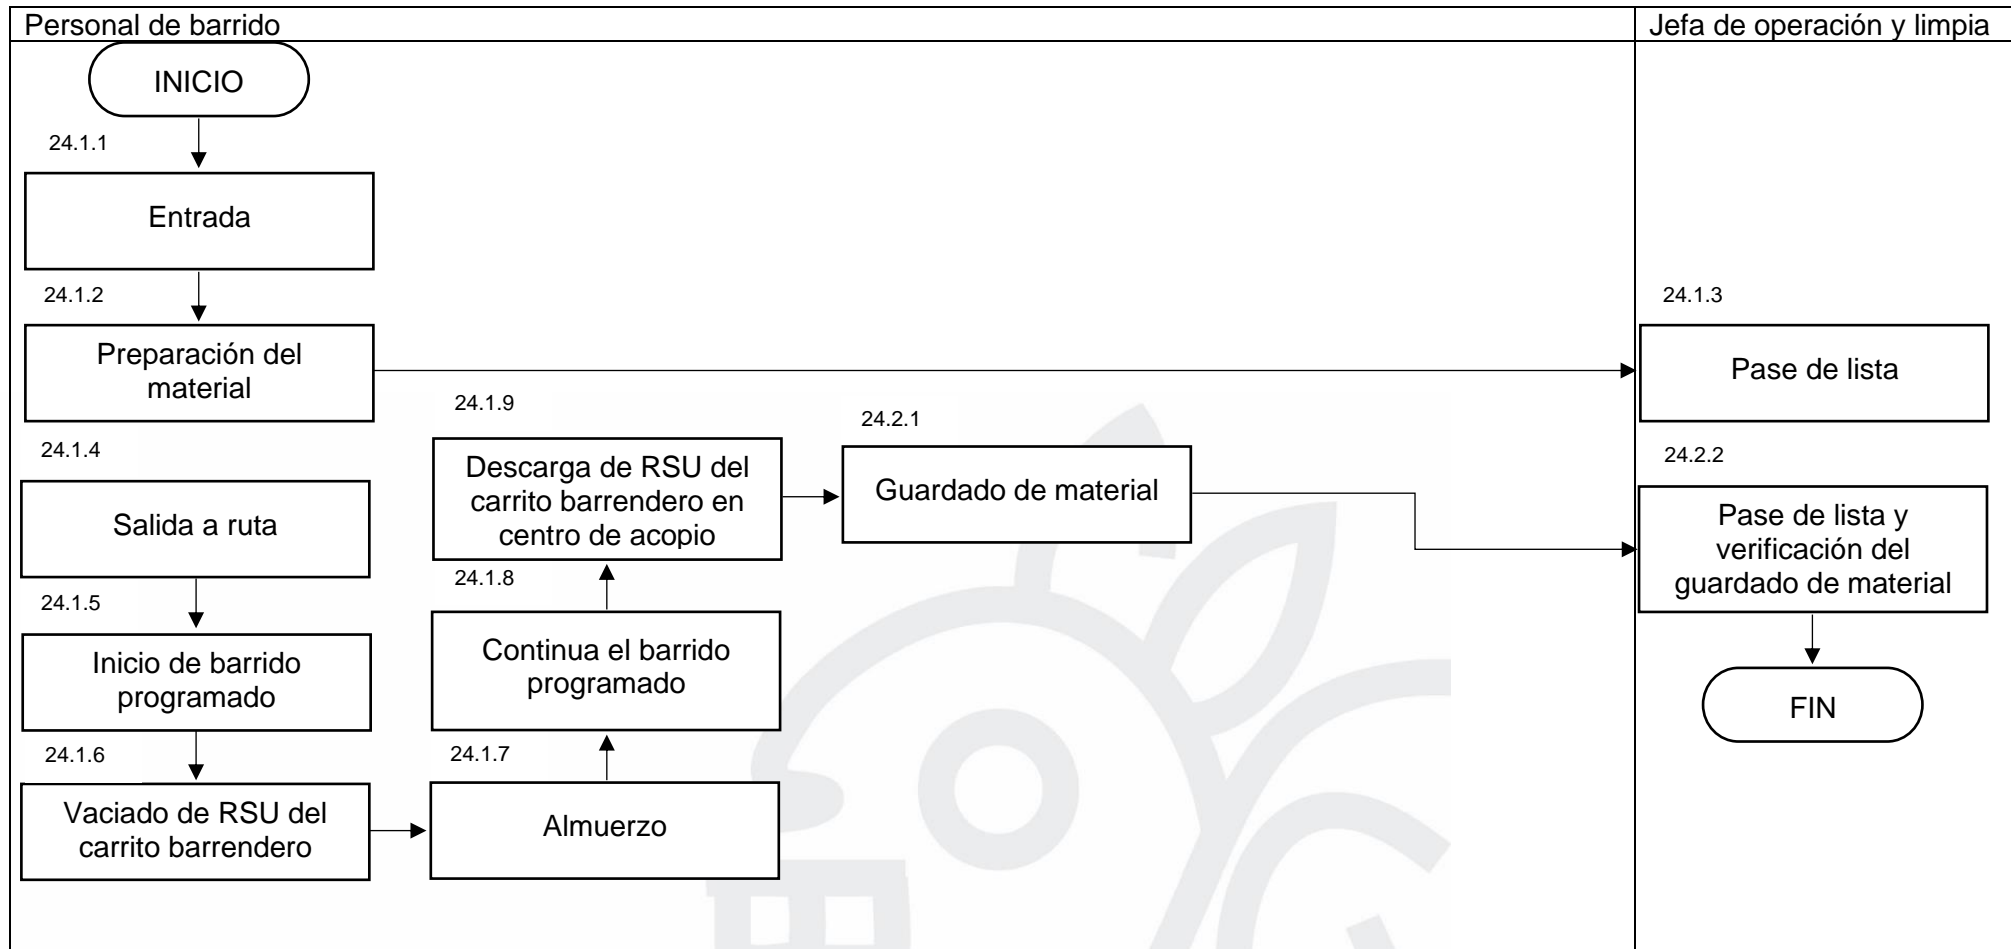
Personal de barrido

Jefa de operación y limpia

INICIO

24.1.1

Entrada

24.1.2

Preparación del material

24.1.3

Pase de lista

24.1.9

24.2.1

24.1.4

Descarga de RSU del carrito barrendero en centro de acopio

Guardado de material

24.2.2

Salida a ruta

Pase de lista y verificación del guardado de material

24.1.8

24.1.5

Continua el barrido programado

Inicio de barrido programado

FIN

24.1.6

24.1.7

Vaciado de RSU del carrito barrendero

Almuerzo